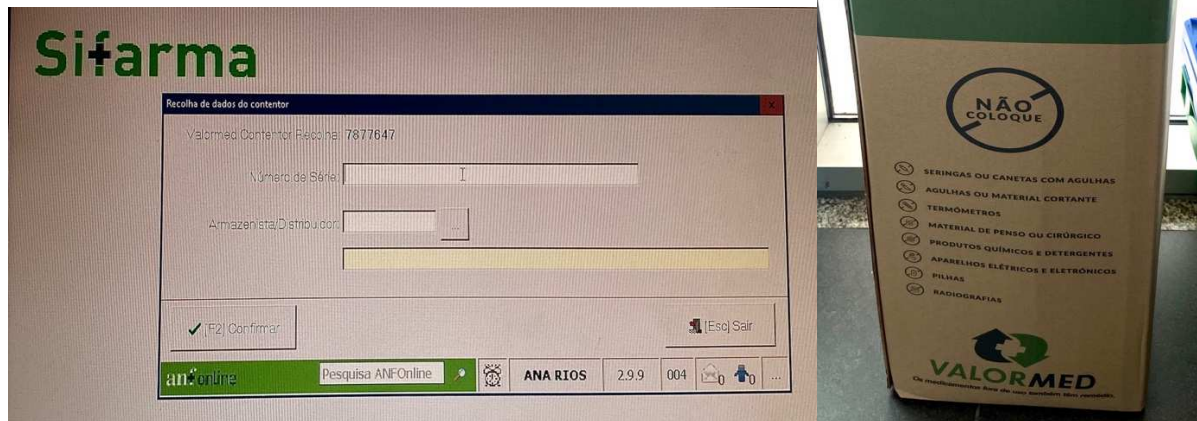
Sifarma

Recolha de dados do contentor

Valormed Contentor Recolha: 7877647

Número de Série:

Armazenista/Distribuidor:

...

[F2] Confirmar

[Esc] Sair

anfonline

Pesquisa ANFOnline

ANA RIOS

2.9.9

004

0

0

...

NÃO COLOQUE

SERINGAS OU CANETAS COM AGULHAS

AGULHAS OU MATERIAL CORTANTE

TERMÓMETROS

MATERIAL DE PENSO OU CIRÚRGICO

PRODUTOS QUÍMICOS E DETERGENTES

APARELHOS ELÉTRICOS E ELETRÓNICOS

PILHAS

RADIOGRAFIAS

VALORMED

Os medicamentos fora de uso também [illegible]